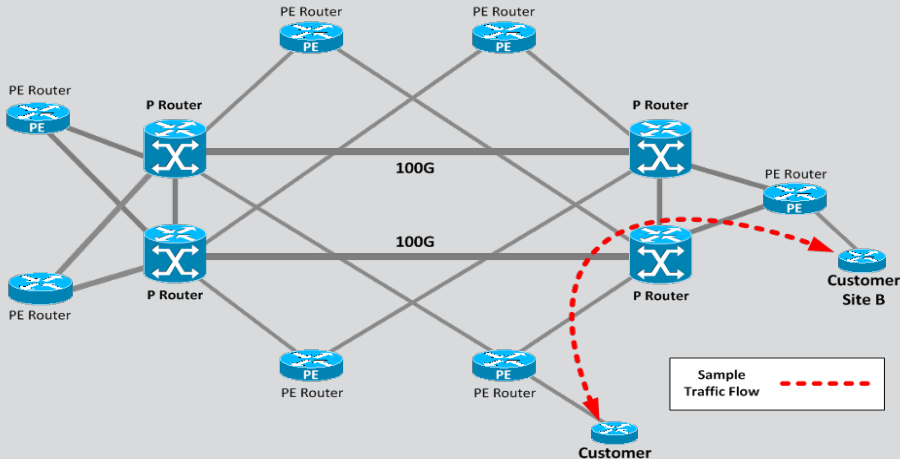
PE Router
PE

PE Router
PE

PE Router
PE

P Router

P Router

100G

100G

PE Router
PE

P Router

P Router

PE Router
PE

Customer Site B

PE Router

PE
PE Router

PE
PE Router

Sample Traffic Flow

Customer